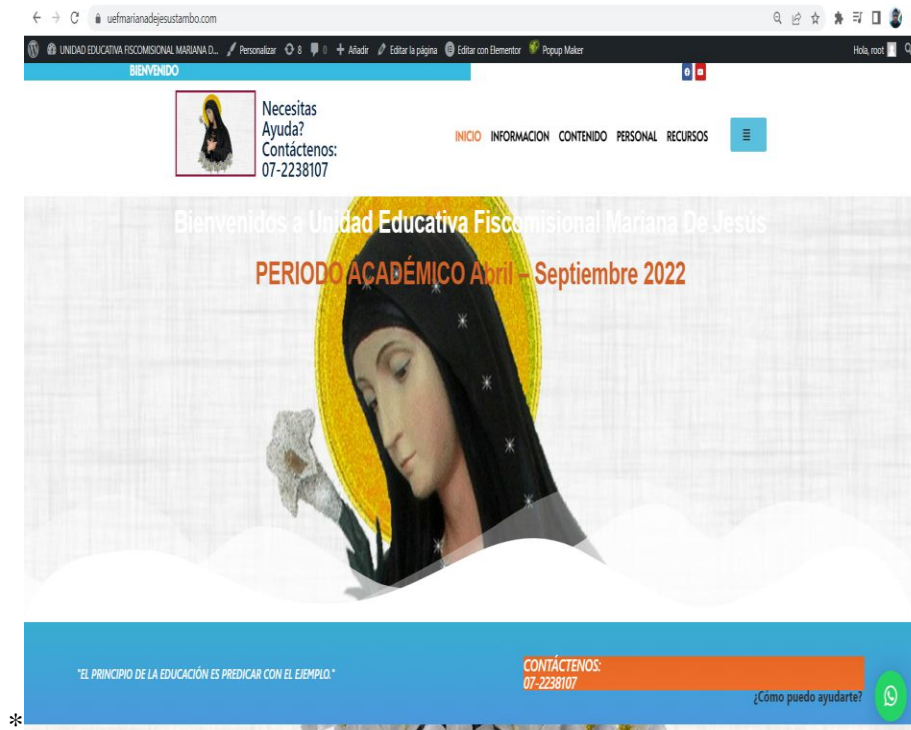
uefmarianadejesustambo.com

UNIDAD EDUCATIVA FISCOMISIONAL MARIANA D... Personalizar 8 0 Añadir Editar la página Editar con Elementor Popup Maker Hola, root

BIENVENIDO

Necesitas Ayuda? Contáctenos: 07-2238107

INICIO INFORMACION CONTENIDO PERSONAL RECURSOS

Bienvenidos a Unidad Educativa Fiscomisional Mariana De Jesús

PERIODO ACADÉMICO Abril – Septiembre 2022

"EL PRINCIPIO DE LA EDUCACIÓN ES PREDICAR CON EL EJEMPLO."

CONTÁCTENOS:
07-2238107

¿Cómo puedo ayudarte?

*